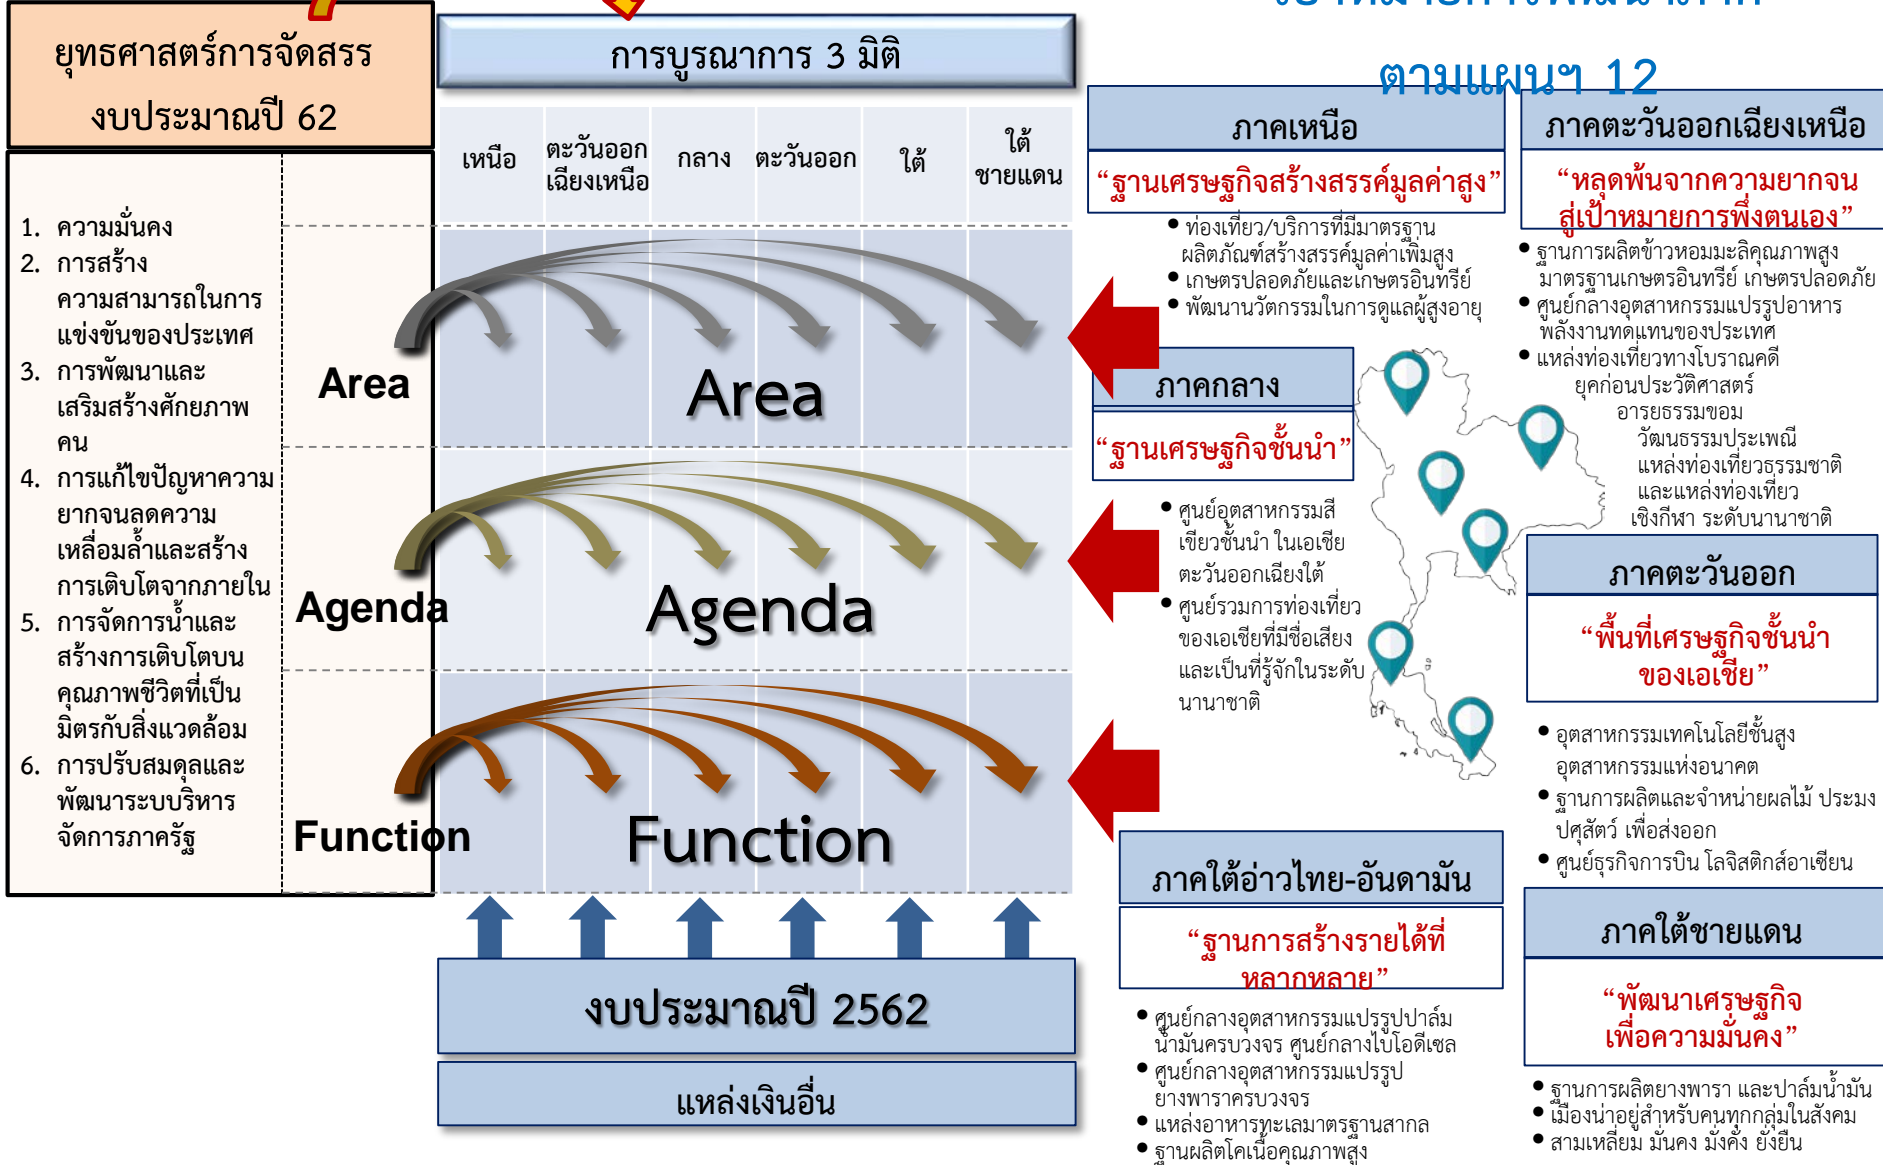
ยุทธศาสตร์การจัดสรร งบประมาณปี 62

การบูรณาการ 3 มิติ

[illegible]

ตามแผนฯ 12

| เหนือ | ตะวันออกเฉียงเหนือ | กลาง | ตะวันออก | ใต้ | ใต้ชายแดน |
|---|---|---|---|---|---|

1. ความมั่นคง
2. การสร้างความสามารถในการแข่งขันของประเทศ
3. การพัฒนาและเสริมสร้างศักยภาพคน
4. การแก้ไขปัญหาความยากจนลดความเหลื่อมล้ำและสร้างการเติบโตจากภายใน
5. การจัดการน้ำและสร้างการเติบโตบนคุณภาพชีวิตที่เป็นมิตรกับสิ่งแวดล้อม
6. การปรับสมดุลและพัฒนาระบบบริหารจัดการภาครัฐ

Area

Area

Agenda

Agenda

Function

Function

งบประมาณปี 2562

แหล่งเงินอื่น

ภาคเหนือ
“ฐานเศรษฐกิจสร้างสรรค์มูลค่าสูง”
• ท่องเที่ยว/บริการที่มีมาตรฐาน ผลิตภัณฑ์สร้างสรรค์มูลค่าเพิ่มสูง
• เกษตรปลอดภัยและเกษตรอินทรีย์
• พัฒนานวัตกรรมในการดูแลผู้สูงอายุ

ภาคตะวันออกเฉียงเหนือ
“หลุดพ้นจากความยากจน สู่เป้าหมายการพึ่งตนเอง”
• ฐานการผลิตข้าวหอมมะลิคุณภาพสูง มาตรฐานเกษตรอินทรีย์ เกษตรปลอดภัย
• ศูนย์กลางอุตสาหกรรมแปรรูปอาหาร พลังงานทดแทนของประเทศ
• แหล่งท่องเที่ยวทางโบราณคดี ยุคก่อนประวัติศาสตร์ อารยธรรมขอม วัฒนธรรมประเพณี แหล่งท่องเที่ยวธรรมชาติ และแหล่งท่องเที่ยวเชิงกีฬา ระดับนานาชาติ

ภาคกลาง
“ฐานเศรษฐกิจชั้นนำ”
• ศูนย์อุตสาหกรรมสีเขียวชั้นนำ ในเอเชียตะวันออกเฉียงใต้
• ศูนย์รวมการท่องเที่ยวของเอเชียที่มีชื่อเสียงและเป็นที่รู้จักในระดับนานาชาติ

ภาคตะวันออก
“พื้นที่เศรษฐกิจชั้นนำของเอเชีย”
• อุตสาหกรรมเทคโนโลยีชั้นสูง อุตสาหกรรมแห่งอนาคต
• ฐานการผลิตและจำหน่ายผลไม้ ประมง ปศุสัตว์ เพื่อส่งออก
• ศูนย์ธุรกิจการบิน โลจิสติกส์อาเซียน

ภาคใต้อ่าวไทย-อันดามัน
“ฐานการสร้างรายได้ที่หลากหลาย”
• ศูนย์กลางอุตสาหกรรมแปรรูปปาล์มน้ำมันครบวงจร ศูนย์กลางไบโอดีเซล
• ศูนย์กลางอุตสาหกรรมแปรรูปยางพาราครบวงจร
• แหล่งอาหารทะเลมาตรฐานสากล
• ฐานผลิตโคเนื้อคุณภาพสูง

ภาคใต้ชายแดน
“พัฒนาเศรษฐกิจเพื่อความมั่นคง”
• ฐานการผลิตยางพารา และปาล์มน้ำมัน
• เมืองน่าอยู่สำหรับคนทุกกลุ่มในสังคม
• สามเหลี่ยม มั่นคง มั่งคั่ง ยั่งยืน